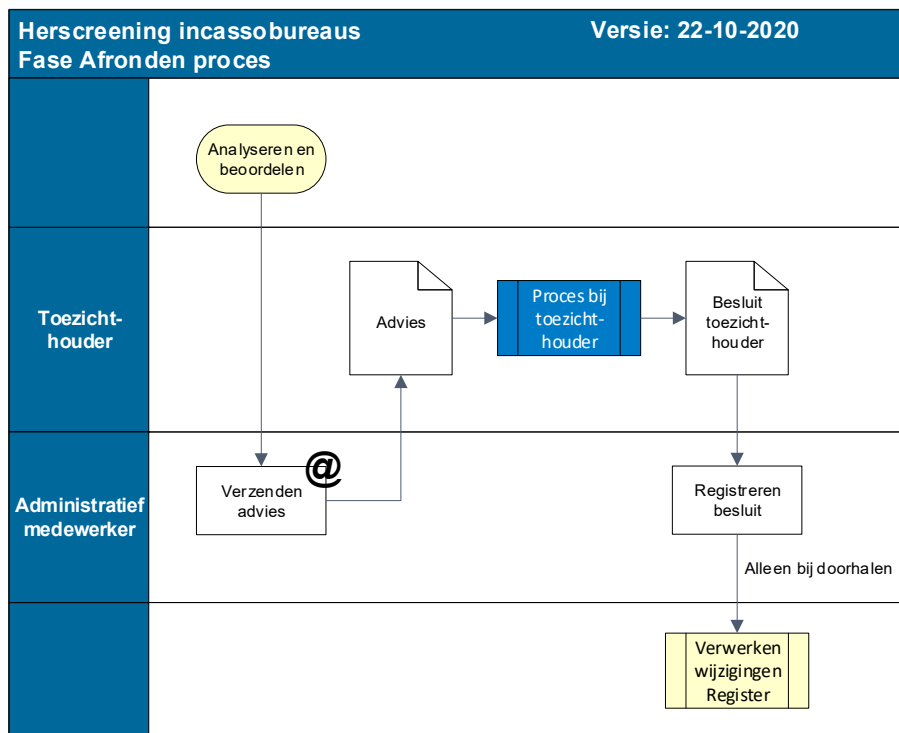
Herscreening incassobureaus
Fase Afronden proces

Versie: 22-10-2020

Analyseren en beoordelen

Toezichthouder

Advies

Proces bij toezichthouder

Besluit toezichthouder

Administratief medewerker

@

Verzenden advies

Registreren besluit

Alleen bij doorhalen

Verwerken wijzigingen Register